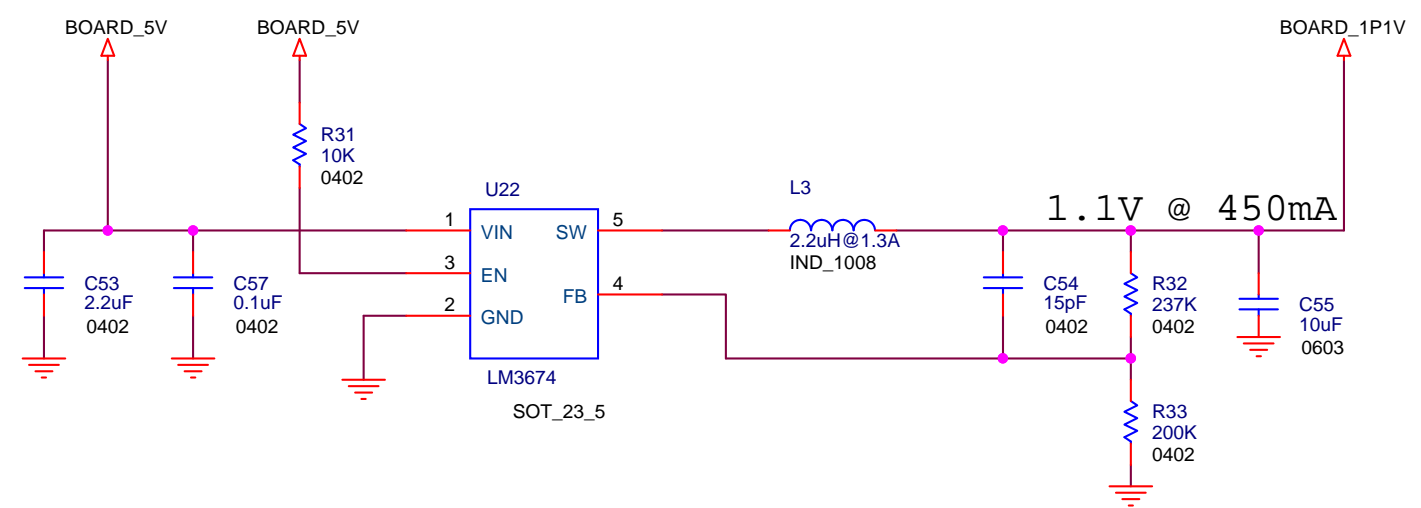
BOARD_5V

BOARD_5V

BOARD_1P1V

R31
10K
0402

U22

L3

1.1V @ 450mA

1 VIN

SW 5

2.2uH@1.3A
IND_1008

3 EN

FB 4

2 GND

C53
2.2uF
0402

C57
0.1uF
0402

C54
15pF
0402

R32
237K
0402

C55
10uF
0603

LM3674

SOT_23_5

R33
200K
0402